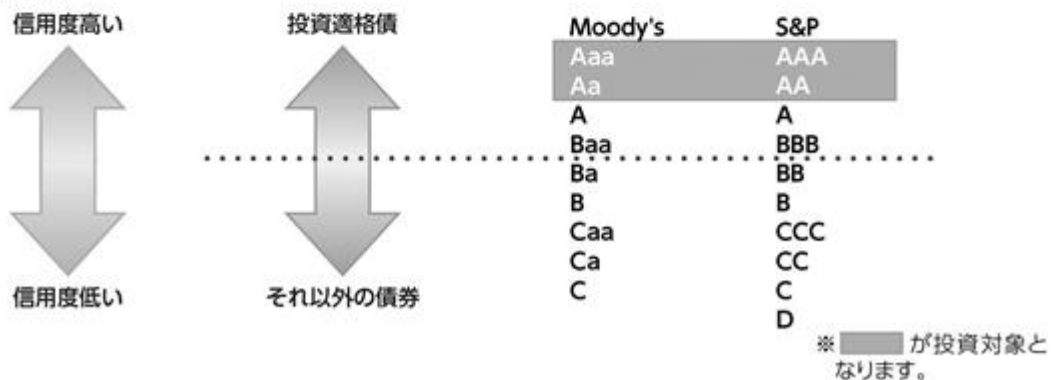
信用度高い

信用度低い

投資適格債

それ以外の債券

| Moody's | S&P |
|---|---|
| Aaa | AAA |
| Aa | AA |
| A | A |
| Baa | BBB |
| Ba | BB |
| B | B |
| Caa | CCC |
| Ca | CC |
| C | C |
| | D |

※ が投資対象となります。